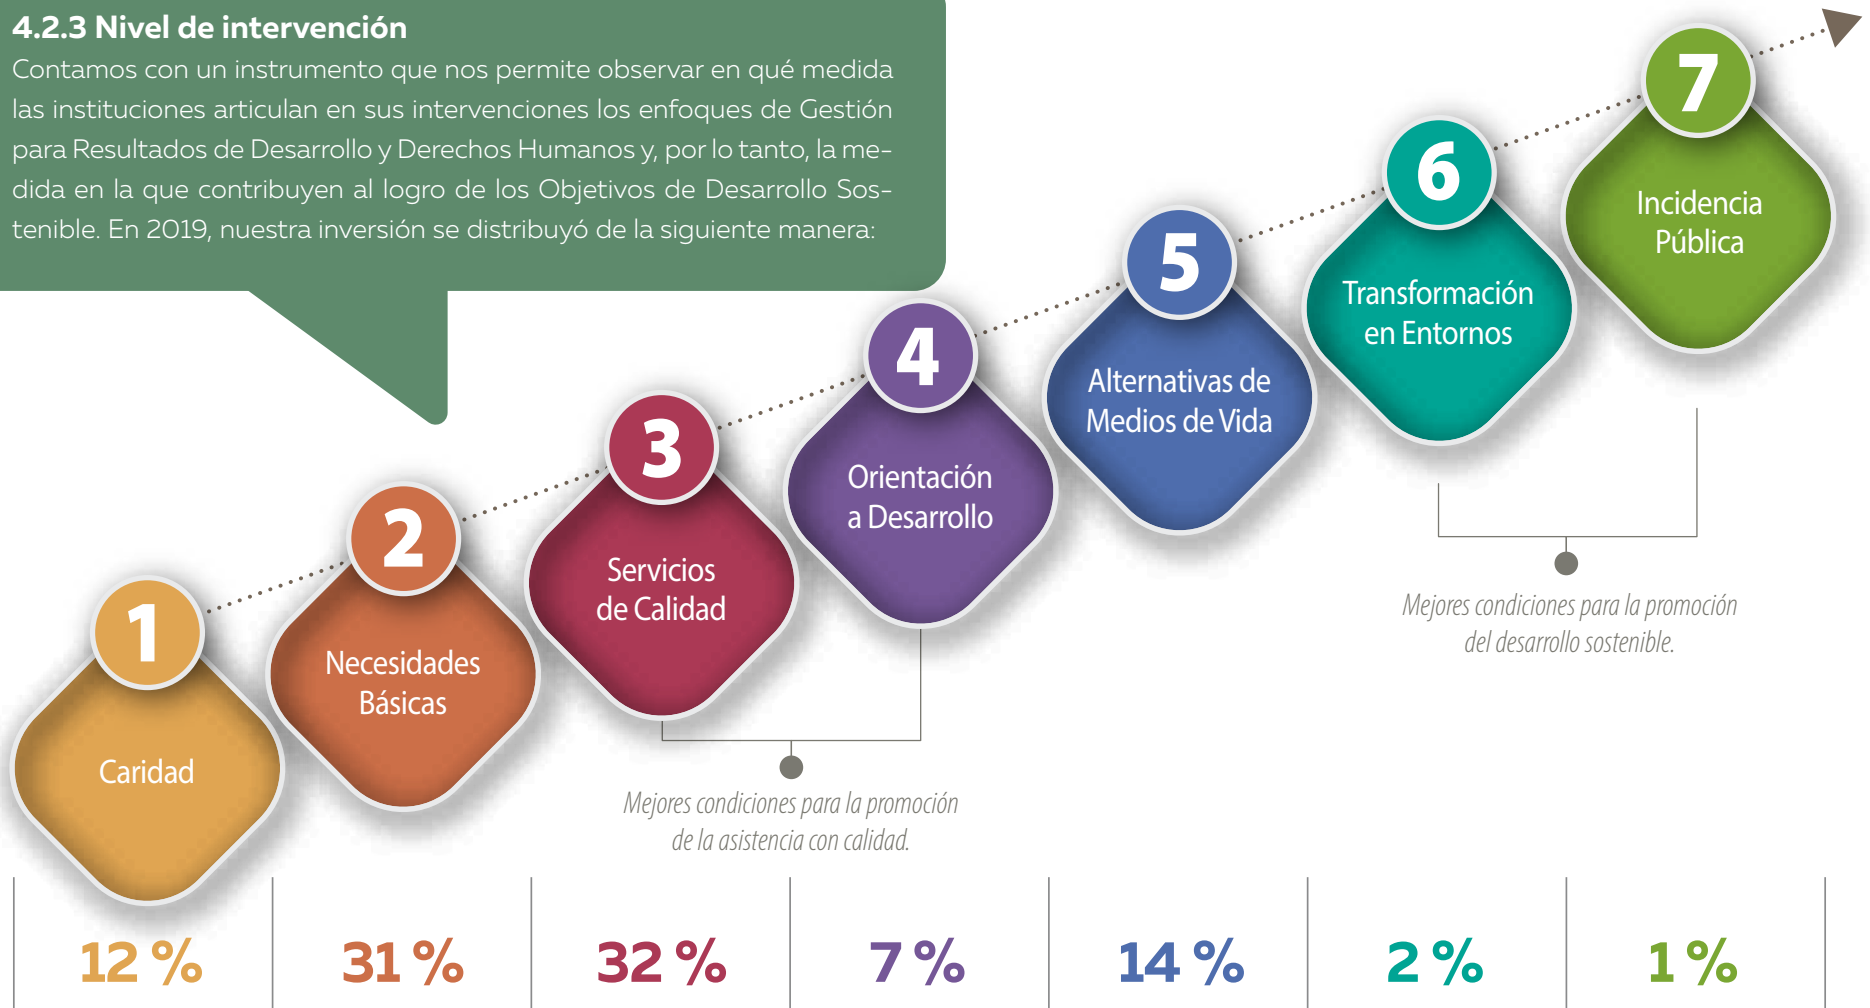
4.2.3 Nivel de intervención
Contamos con un instrumento que nos permite observar en qué medida las instituciones articulan en sus intervenciones los enfoques de Gestión para Resultados de Desarrollo y Derechos Humanos y, por lo tanto, la medida en la que contribuyen al logro de los Objetivos de Desarrollo Sostenible. En 2019, nuestra inversión se distribuyó de la siguiente manera:

7
Incidencia Pública

6
Transformación en Entornos

5
Alternativas de Medios de Vida

4
Orientación a Desarrollo

3
Servicios de Calidad

2
Necesidades Básicas

1
Caridad

Mejores condiciones para la promoción del desarrollo sostenible.

Mejores condiciones para la promoción de la asistencia con calidad.

| 12 % | 31 % | 32 % | 7 % | 14 % | 2 % | 1 % |